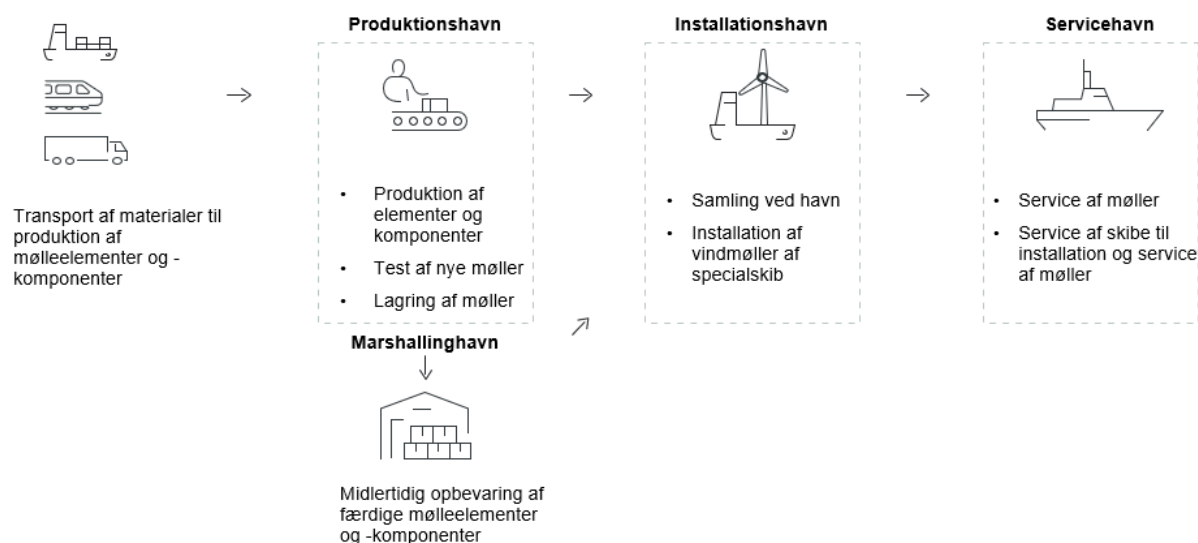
Transport af materialer til produktion af mølleelementer og -komponenter

Produktionshavn

- Produktion af elementer og komponenter
- Test af nye møller
- Lagring af møller

Marshallinghavn

Midlertidig opbevaring af færdige mølleelementer og -komponenter

Installationshavn

- Samling ved havn
- Installation af vindmøller af specialskib

Servicehavn

- Service af møller
- Service af skibe til installation og service af møller